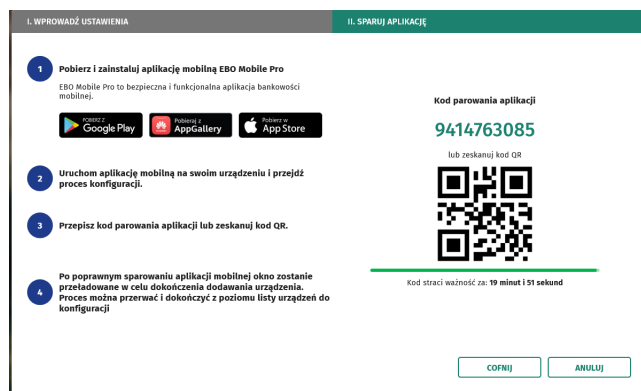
I. WPROWADŹ USTAWIENIA

II. SPARUJ APLIKACJĘ

1 Pobierz i zainstaluj aplikację mobilną EBO Mobile Pro

EBO Mobile Pro to bezpieczna i funkcjonalna aplikacja bankowości mobilnej.

POBIERZ Z Google Play

Pobierz z AppGallery

Pobierz w App Store

2 Uruchom aplikację mobilną na swoim urządzeniu i przejdź proces konfiguracji.

3 Przepisz kod parowania aplikacji lub zeskanuj kod QR.

4 Po poprawnym sparowaniu aplikacji mobilnej okno zostanie przeładowane w celu dokończenia dodawania urządzenia. Proces można przerwać i dokończyć z poziomu listy urządzeń do konfiguracji

Kod parowania aplikacji

9414763085

lub zeskanuj kod QR

Kod straci ważność za: 19 minut i 51 sekund

COFNIJ

ANULUJ